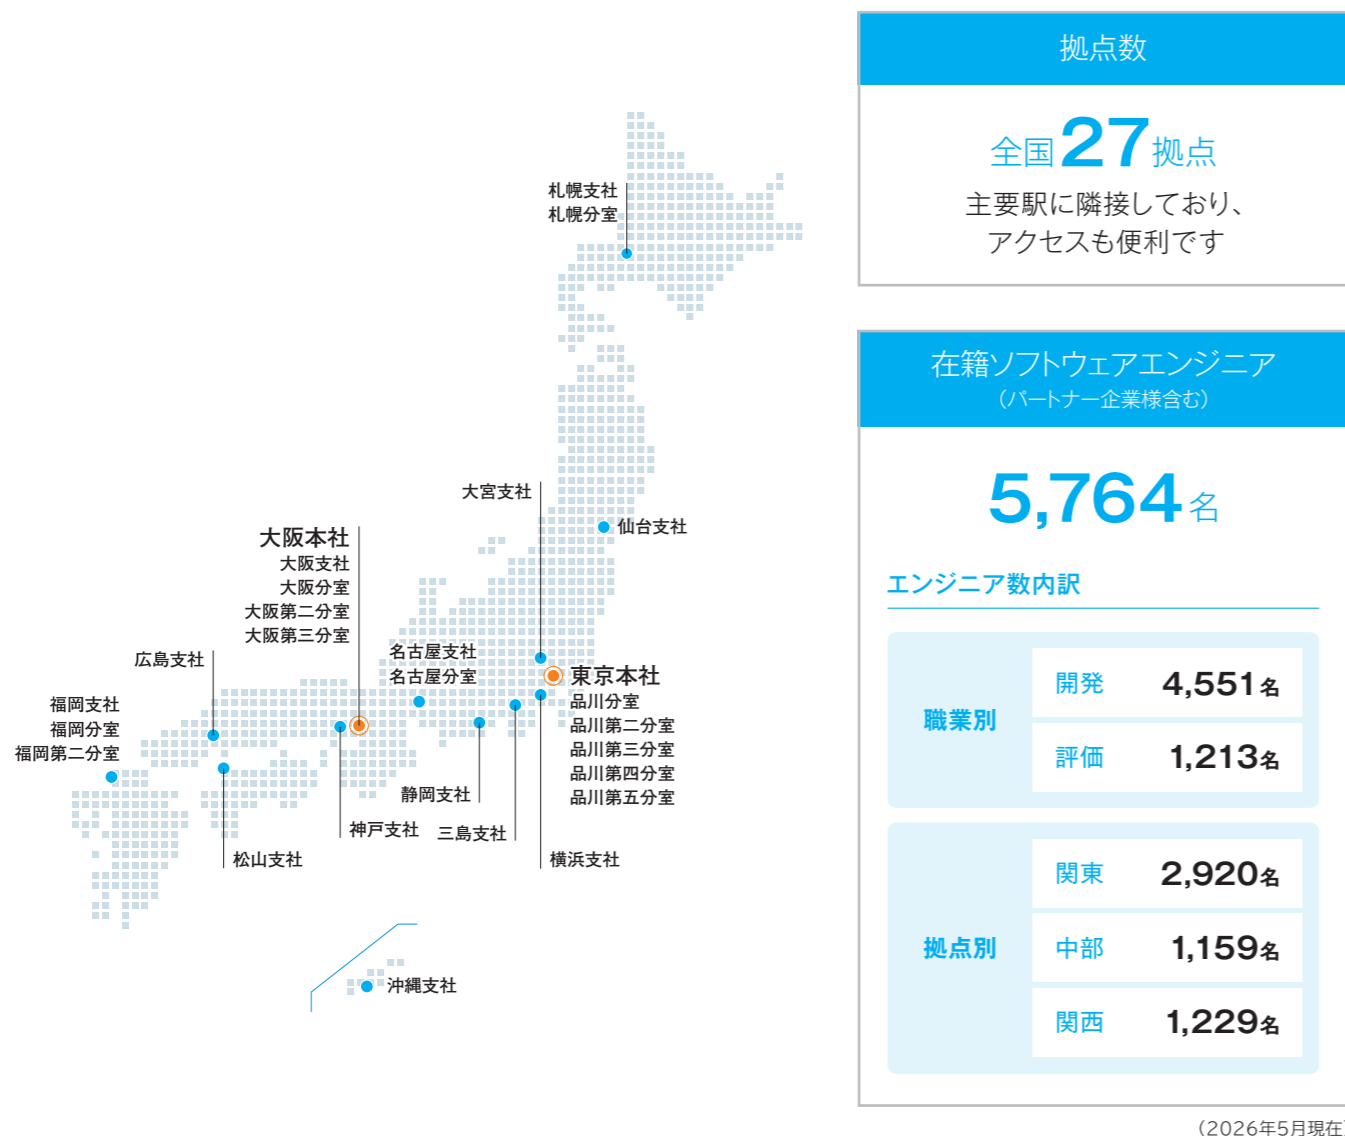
札幌支社
札幌分室

大宮支社

仙台支社

大阪本社
大阪支社
大阪分室
大阪第二分室
大阪第三分室

広島支社

名古屋支社
名古屋分室

東京本社
品川分室
品川第二分室
品川第三分室
品川第四分室
品川第五分室

福岡支社
福岡分室
福岡第二分室

静岡支社

神戸支社
三島支社

松山支社

横浜支社

沖縄支社

拠点数

全国27拠点
主要駅に隣接しており、
アクセスも便利です

在籍ソフトウェアエンジニア
(パートナー企業様含む)

5,764名

エンジニア数内訳

| 職業別 | 開発 | 4,551名 |
|---|---|---|
| | 評価 | 1,213名 |

| 拠点別 | 関東 | 2,920名 |
|---|---|---|
| | 中部 | 1,159名 |
| | 関西 | 1,229名 |

(2026年5月現在